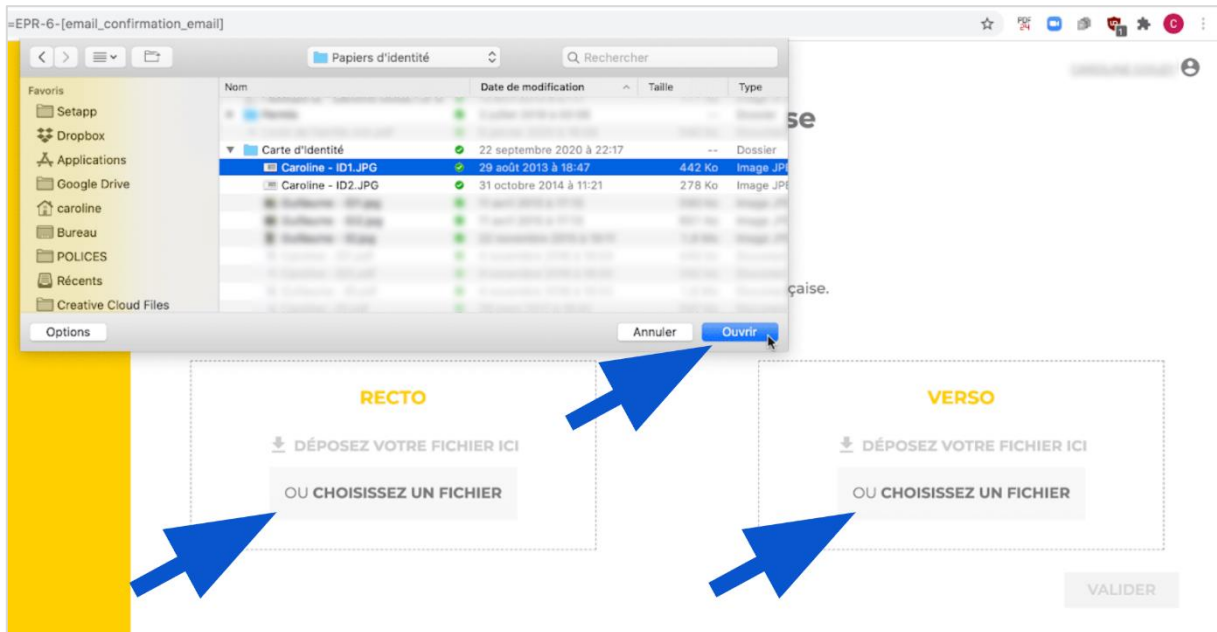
=EPR-6-[email_confirmation_email]

Papiers d'identité

Rechercher

Favoris
Setapp
Dropbox
Applications
Google Drive
caroline
Bureau
POLICES
Récents
Creative Cloud Files

| Nom | Date de modification | Taille | Type |
|---|---|---|---|
| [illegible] | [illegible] | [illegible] | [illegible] |
| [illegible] | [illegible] | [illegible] | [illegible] |
| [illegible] | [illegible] | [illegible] | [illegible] |
| Carte d'identité | 22 septembre 2020 à 22:17 | -- | Dossier |
| Caroline - ID1.JPG | 29 août 2013 à 18:47 | 442 Ko | Image JPE |
| Caroline - ID2.JPG | 31 octobre 2014 à 11:21 | 278 Ko | Image JPE |
| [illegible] | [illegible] | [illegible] | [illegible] |
| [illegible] | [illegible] | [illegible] | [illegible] |
| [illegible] | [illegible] | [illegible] | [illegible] |
| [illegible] | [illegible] | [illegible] | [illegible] |
| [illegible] | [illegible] | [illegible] | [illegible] |
| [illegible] | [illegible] | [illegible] | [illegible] |

Options
Annuler
Ouvrir

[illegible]

se

çaise.

RECTO
DÉPOSEZ VOTRE FICHIER ICI
OU CHOISISSEZ UN FICHIER

VERSO
DÉPOSEZ VOTRE FICHIER ICI
OU CHOISISSEZ UN FICHIER

VALIDER